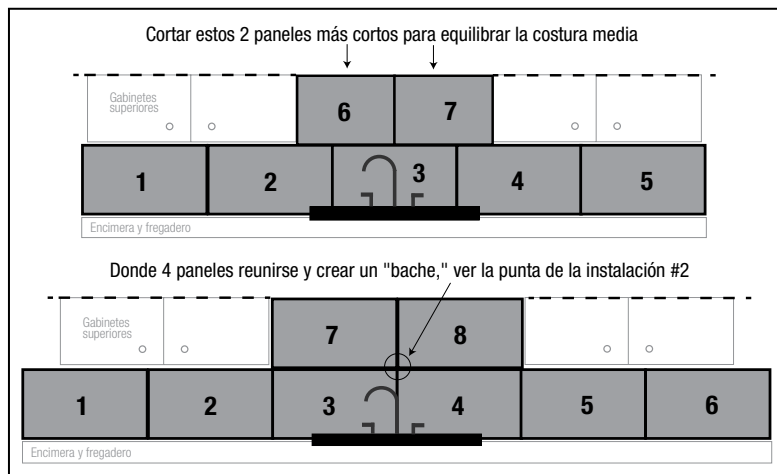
Cortar estos 2 paneles más cortos para equilibrar la costura media

Gabinetes superiores

6

7

1

2

3

4

5

Encimera y fregadero

Donde 4 paneles reunirse y crear un "bache," ver la punta de la instalación #2

Gabinetes superiores

7

8

1

2

3

4

5

6

Encimera y fregadero